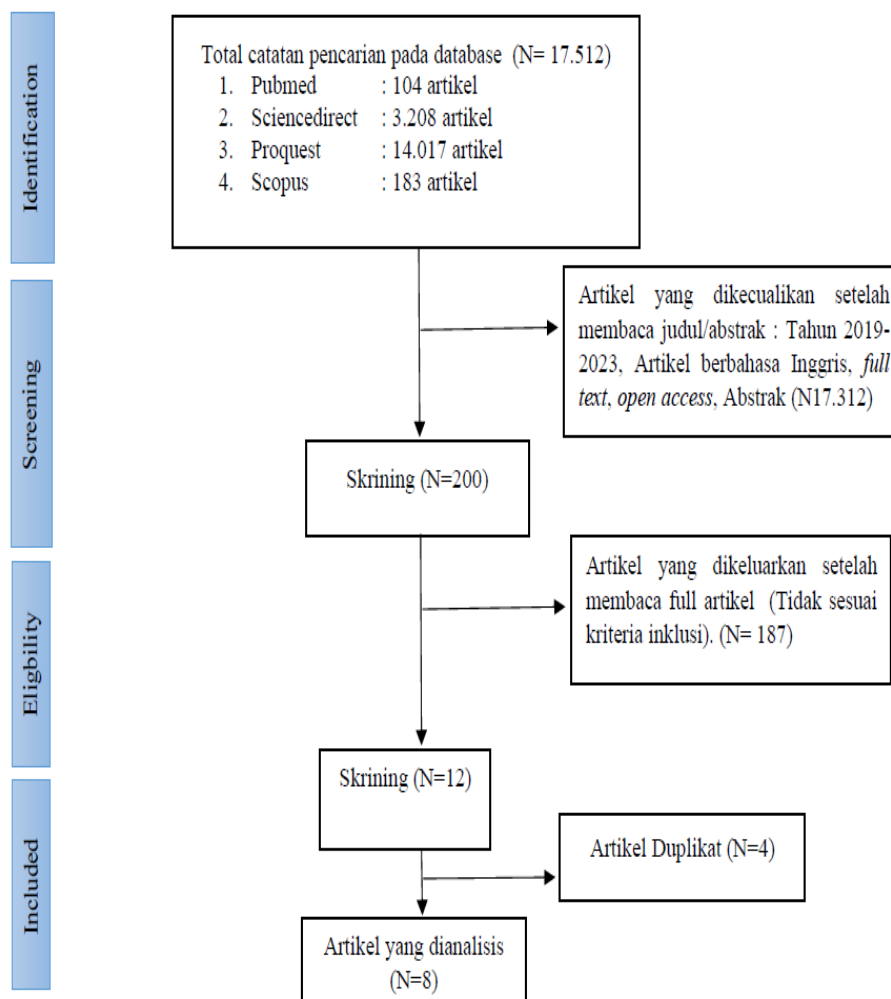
Identification

Total catatan pencarian pada database (N= 17.512)
1. Pubmed : 104 artikel
2. Sciencedirect : 3.208 artikel
3. Proquest : 14.017 artikel
4. Scopus : 183 artikel

Screening

Artikel yang dikecualikan setelah membaca judul/abstrak : Tahun 2019-2023, Artikel berbahasa Inggris, *full text*, *open access*, Abstrak (N17.312)

Skrining (N=200)

Eligbility

Artikel yang dikeluarkan setelah membaca full artikel (Tidak sesuai kriteria inklusi). (N= 187)

Skrining (N=12)

Included

Artikel Duplikat (N=4)

Artikel yang dianalisis (N=8)